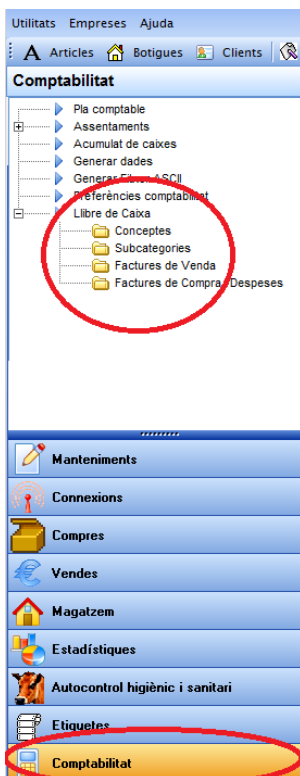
Utilitats Empreses Ajuda

Articles Botigues Clients

Comptabilitat

Pla comptable
Assentaments
Acumulat de caixes
Generar dades
Generar Fitxer ASCII
Preferències comptabilitat
Llibre de Caixa
Conceptes
Subcategories
Factures de Venda
Factures de Compra / Despeses

Manteniments
Connexions
Compres
Vendes
Magatzem
Estadístiques
Autocontrol higiènic i sanitari
Etiquetes
Comptabilitat